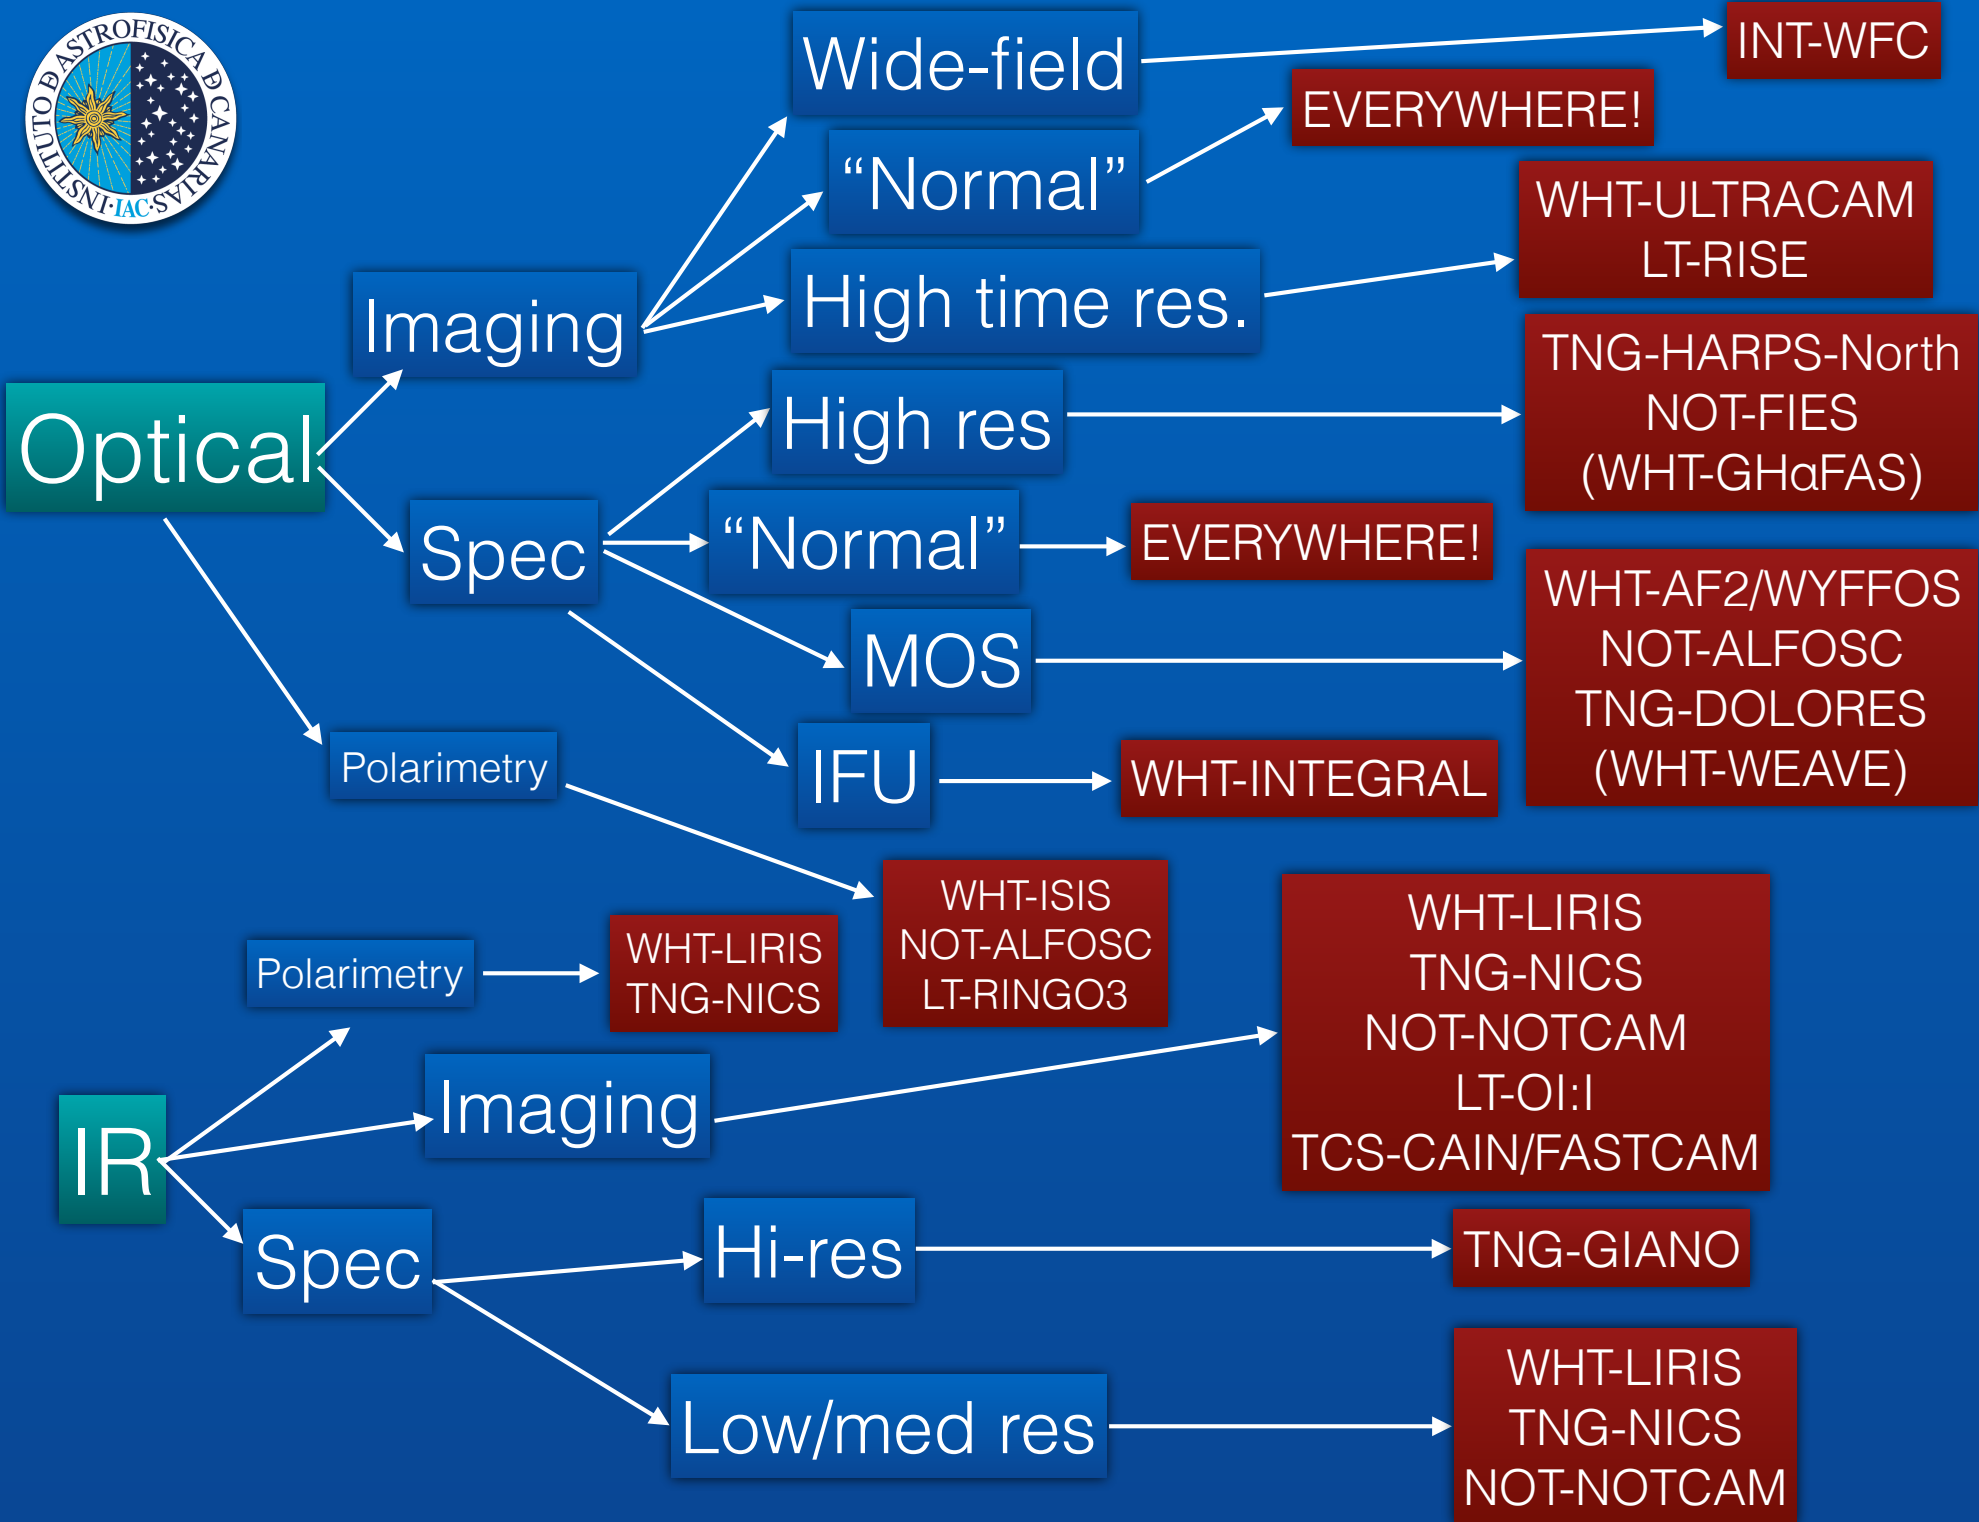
INSTITUTO DE ASTROFISICA DE CANARIAS · IAC ·

Optical

Imaging

Wide-field

INT-WFC

“Normal”

EVERYWHERE!

High time res.

WHT-ULTRACAM
LT-RISE

Spec

High res

TNG-HARPS-North
NOT-FIES
(WHT-GHαFAS)

“Normal”

EVERYWHERE!

MOS

WHT-AF2/WYFFOS
NOT-ALFOSC
TNG-DOLORES
(WHT-WEAVE)

IFU

WHT-INTEGRAL

Polarimetry

WHT-ISIS
NOT-ALFOSC
LT-RINGO3

IR

Polarimetry

WHT-LIRIS
TNG-NICS

Imaging

WHT-LIRIS
TNG-NICS
NOT-NOTCAM
LT-OI:I
TCS-CAIN/FASTCAM

Spec

Hi-res

TNG-GIANO

Low/med res

WHT-LIRIS
TNG-NICS
NOT-NOTCAM